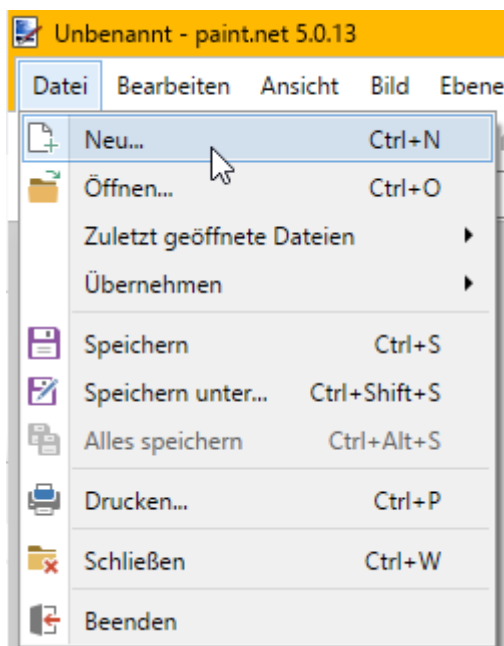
Unbenannt - paint.net 5.0.13

Datei Bearbeiten Ansicht Bild Ebene

Neu... Ctrl+N
Öffnen... Ctrl+O
Zuletzt geöffnete Dateien
Übernehmen
Speichern Ctrl+S
Speichern unter... Ctrl+Shift+S
Alles speichern Ctrl+Alt+S
Drucken... Ctrl+P
Schließen Ctrl+W
Beenden